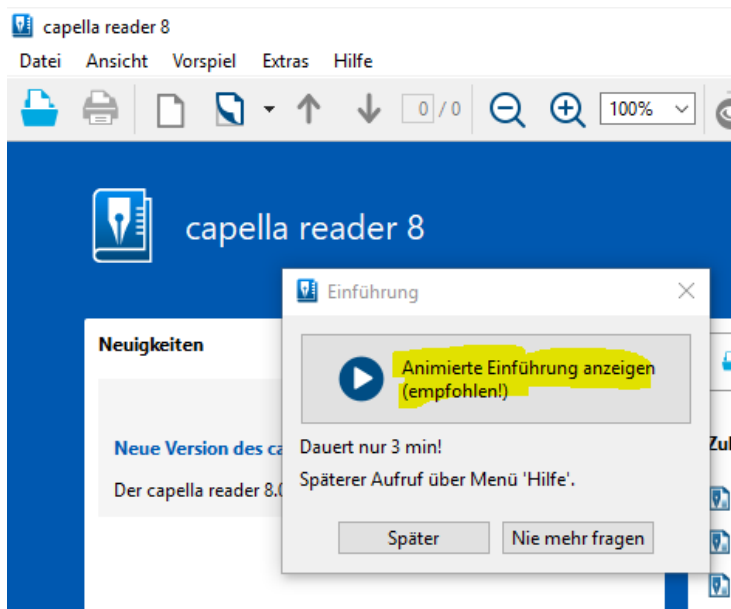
capella reader 8

Datei Ansicht Vorspiel Extras Hilfe

0 / 0 100%

capella reader 8

Neuigkeiten

Neue Version des ca

Der capella reader 8.0

Zu

Einführung

Animierte Einführung anzeigen (empfohlen!)

Dauert nur 3 min!

Späterer Aufruf über Menü 'Hilfe'.

Später Nie mehr fragen